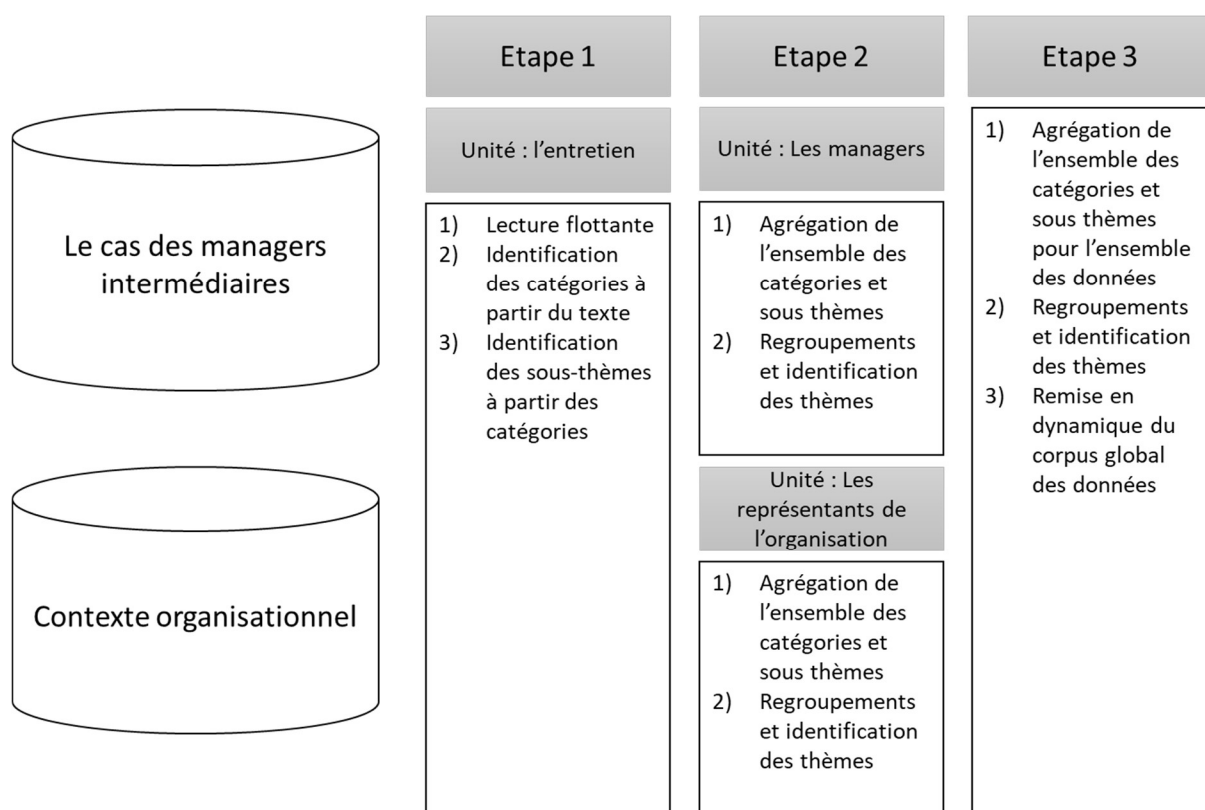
Le cas des managers intermédiaires

Contexte organisationnel

Etape 1

Unité : l'entretien

1) Lecture flottante
2) Identification des catégories à partir du texte
3) Identification des sous-thèmes à partir des catégories

Etape 2

Unité : Les managers

1) Agrégation de l'ensemble des catégories et sous thèmes
2) Regroupements et identification des thèmes

Unité : Les représentants de l'organisation

1) Agrégation de l'ensemble des catégories et sous thèmes
2) Regroupements et identification des thèmes

Etape 3

1) Agrégation de l'ensemble des catégories et sous thèmes pour l'ensemble des données
2) Regroupements et identification des thèmes
3) Remise en dynamique du corpus global des données